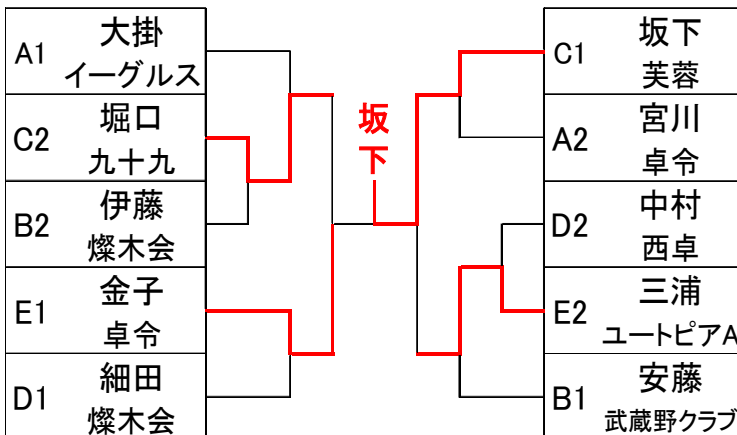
| A1 | 大掛 イーグルス |
|---|---|
| C2 | 堀口 九十九 |
| B2 | 伊藤 燦木会 |
| E1 | 金子 卓令 |
| D1 | 細田 燦木会 |

坂下

| C1 | 坂下 芙蓉 |
|---|---|
| A2 | 宮川 卓令 |
| D2 | 中村 西卓 |
| E2 | 三浦 ユートピアA |
| B1 | 安藤 武蔵野クラブ |